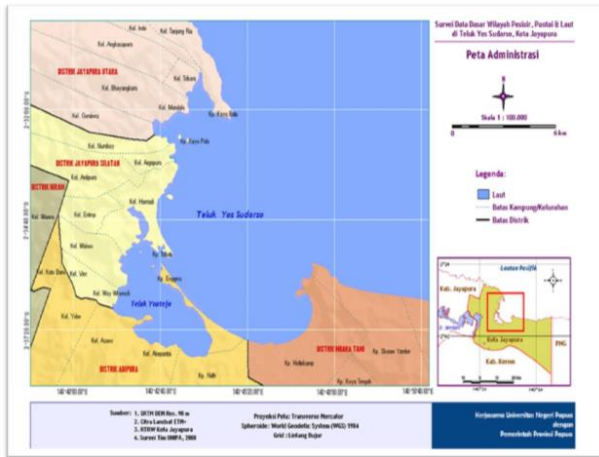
Survei Data Dasar Wilayah Pesisir, Pantai & Laut di Teluk Yos Sudarso, Kota Jayapura

Peta Administrasi

U

Skala 1 : 100.000

0 4 km

Legenda:

Laut

Batas Kampung/Kelurahan

Batas Distrik

Lautan Pasifik

Kab. Jayapura

Kota Jayapura

Kab. Keerom

PNG

DISTRIK JAYAPURA UTARA

DISTRIK JAYAPURA SELATAN

DISTRIK HERAM

DISTRIK ABEPURA

DISTRIK MUARA TAMI

Kel. Imbi

Kel. Angkasapura

Kel. Bhayangkara

Kel. Gurabesi

Kel. Mandala

Kel. Tanjung Ria

Kel. Numbay

Kel. Ardipura

Kel. Entrop

Kel. Hamadi

Kel. Argapura

Kel. Waena

Kel. Vim

Kel. Yoka

Kel. Wahno

Kel. Asano

Kel. Awiyo

Kel. Way Mhorock

Kp. Tobati

Kp. Enggros

Kp. Nafri

Kp. Holtekamp

Kp. Skouw Yambe

Kp. Koya Tengah

Kp. Kayu Batu

Kp. Kayu Pulo

Teluk Yos Sudarso

Teluk Youtefa

Sumber: 1. SRTM DEM Res. 90 m 2. Citra Landsat ETM+ 3. RTRW Kota Jayapura 4. Survei Tim UNIPA, 2008

Proyeksi Peta: Transverse Mercator Spheroide: World Geodetic System (WGS) 1984 Grid : Lintang Bujur

Kerjasama Universitas Negeri Papua dengan Pemerintah Provinsi Papua